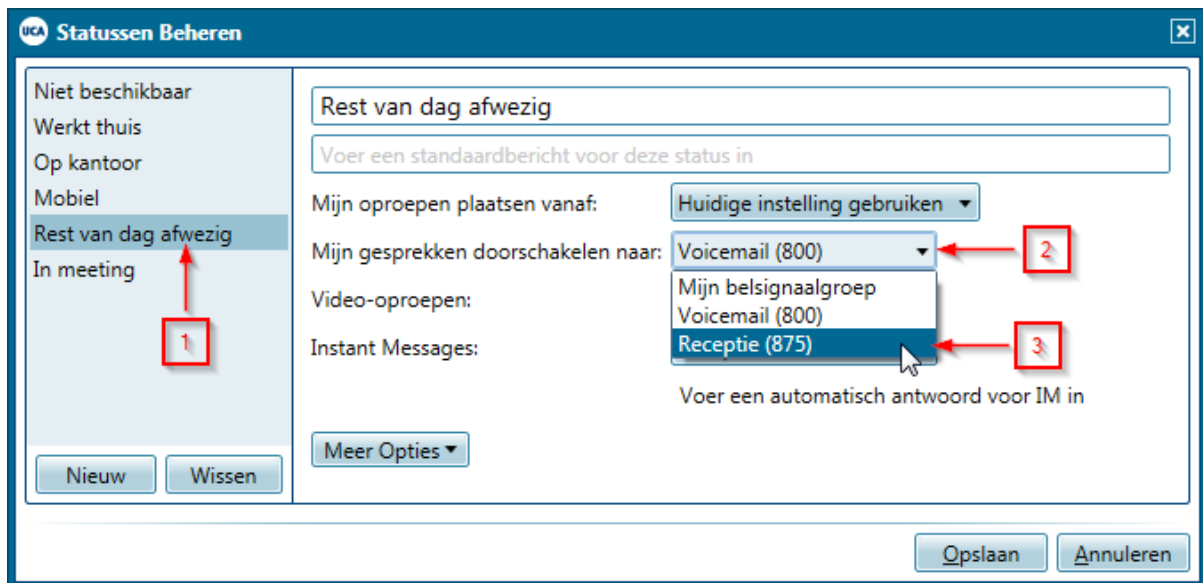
UCA Statussen Beheren

Niet beschikbaar
Werkt thuis
Op kantoor
Mobiel
Rest van dag afwezig
In meeting

1

Nieuw
Wissen

Rest van dag afwezig

Voer een standaardbericht voor deze status in

Mijn oproepen plaatsen vanaf: Huidige instelling gebruiken

Mijn gesprekken doorschakelen naar: Voicemail (800)

2

Mijn belsignaalgroep
Voicemail (800)
Receptie (875)

3

Video-oproepen:

Instant Messages:

Voer een automatisch antwoord voor IM in

Meer Opties

Opslaan
Annuleren